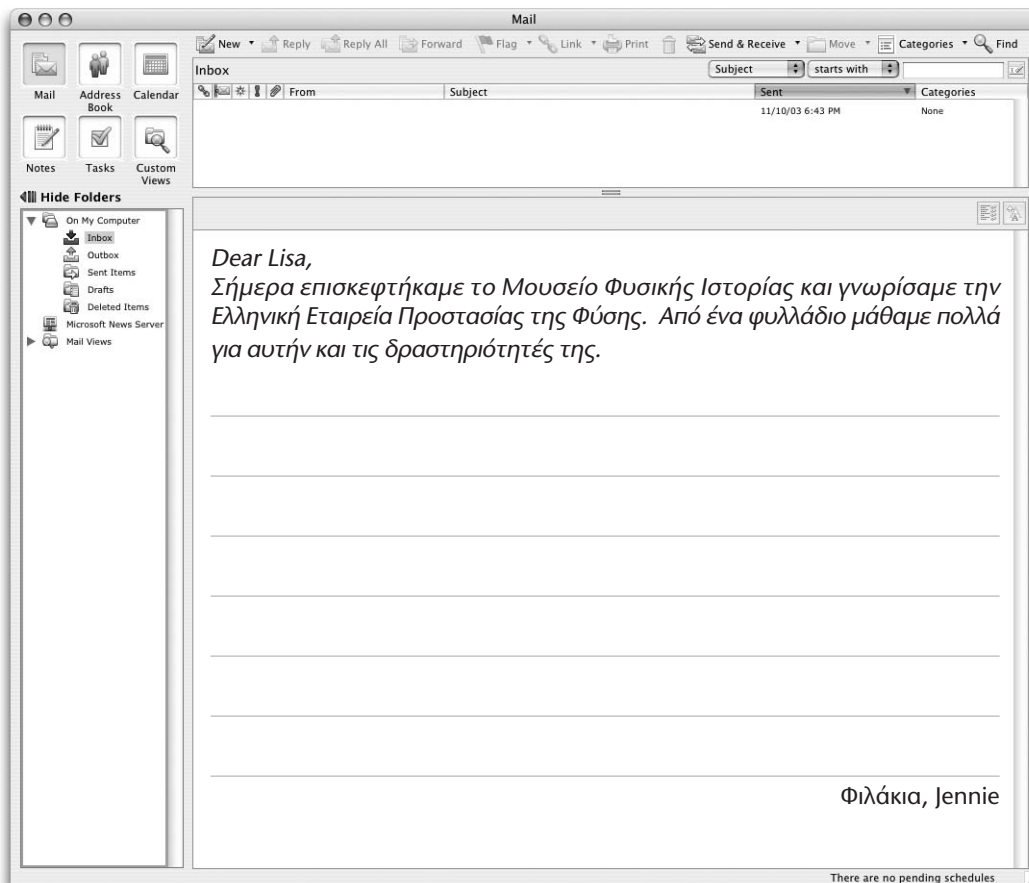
Mail

New Reply Reply All Forward Flag Link Print Send & Receive Move Categories Find

Mail Address Book Calendar
Notes Tasks Custom Views

Hide Folders

On My Computer
Inbox
Outbox
Sent Items
Drafts
Deleted Items
Microsoft News Server
Mail Views

Inbox

Subject starts with

From Subject Sent Categories
11/10/03 6:43 PM None

Dear Lisa,
Σήμερα επισκεφτήκαμε το Μουσείο Φυσικής Ιστορίας και γνωρίσαμε την Ελληνική Εταιρεία Προστασίας της Φύσης. Από ένα φυλλάδιο μάθαμε πολλά για αυτήν και τις δραστηριότητές της.

Φιλάκια, Jennie

There are no pending schedules